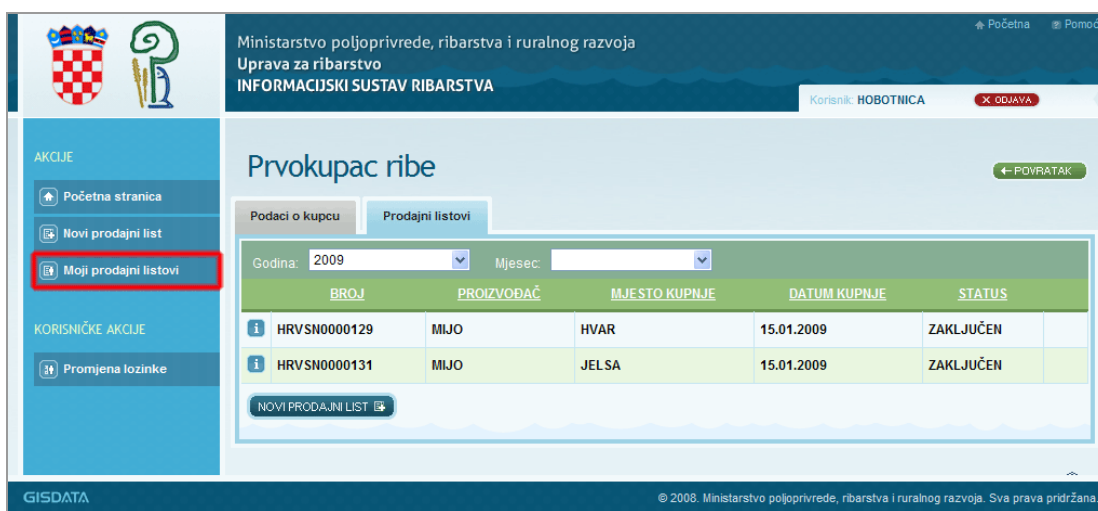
Početna Pomoć

Ministarstvo poljoprivrede, ribarstva i ruralnog razvoja
Uprava za ribarstvo
INFORMACIJSKI SUSTAV RIBARSTVA

Korisnik: HOBOTNICA ✕ ODJAVA

AKCIJE

Početna stranica

Novi prodajni list

Moji prodajni listovi

KORISNIČKE AKCIJE

Promjena lozinke

Prvokupac ribe

← POVRATAK

Podaci o kupcu

Prodajni listovi

Godina: 2009 Mjesec:

| | BROJ | PROIZVOĐAČ | MJESTO KUPNJE | DATUM KUPNJE | STATUS | |
|---|---|---|---|---|---|---|
| i | HRVSN0000129 | MIJO | HVAR | 15.01.2009 | ZAKLJUČEN | |
| i | HRVSN0000131 | MIJO | JELSA | 15.01.2009 | ZAKLJUČEN | |

NOVI PRODAJNI LIST

GISDATA

© 2008. Ministarstvo poljoprivrede, ribarstva i ruralnog razvoja. Sva prava pridržana.